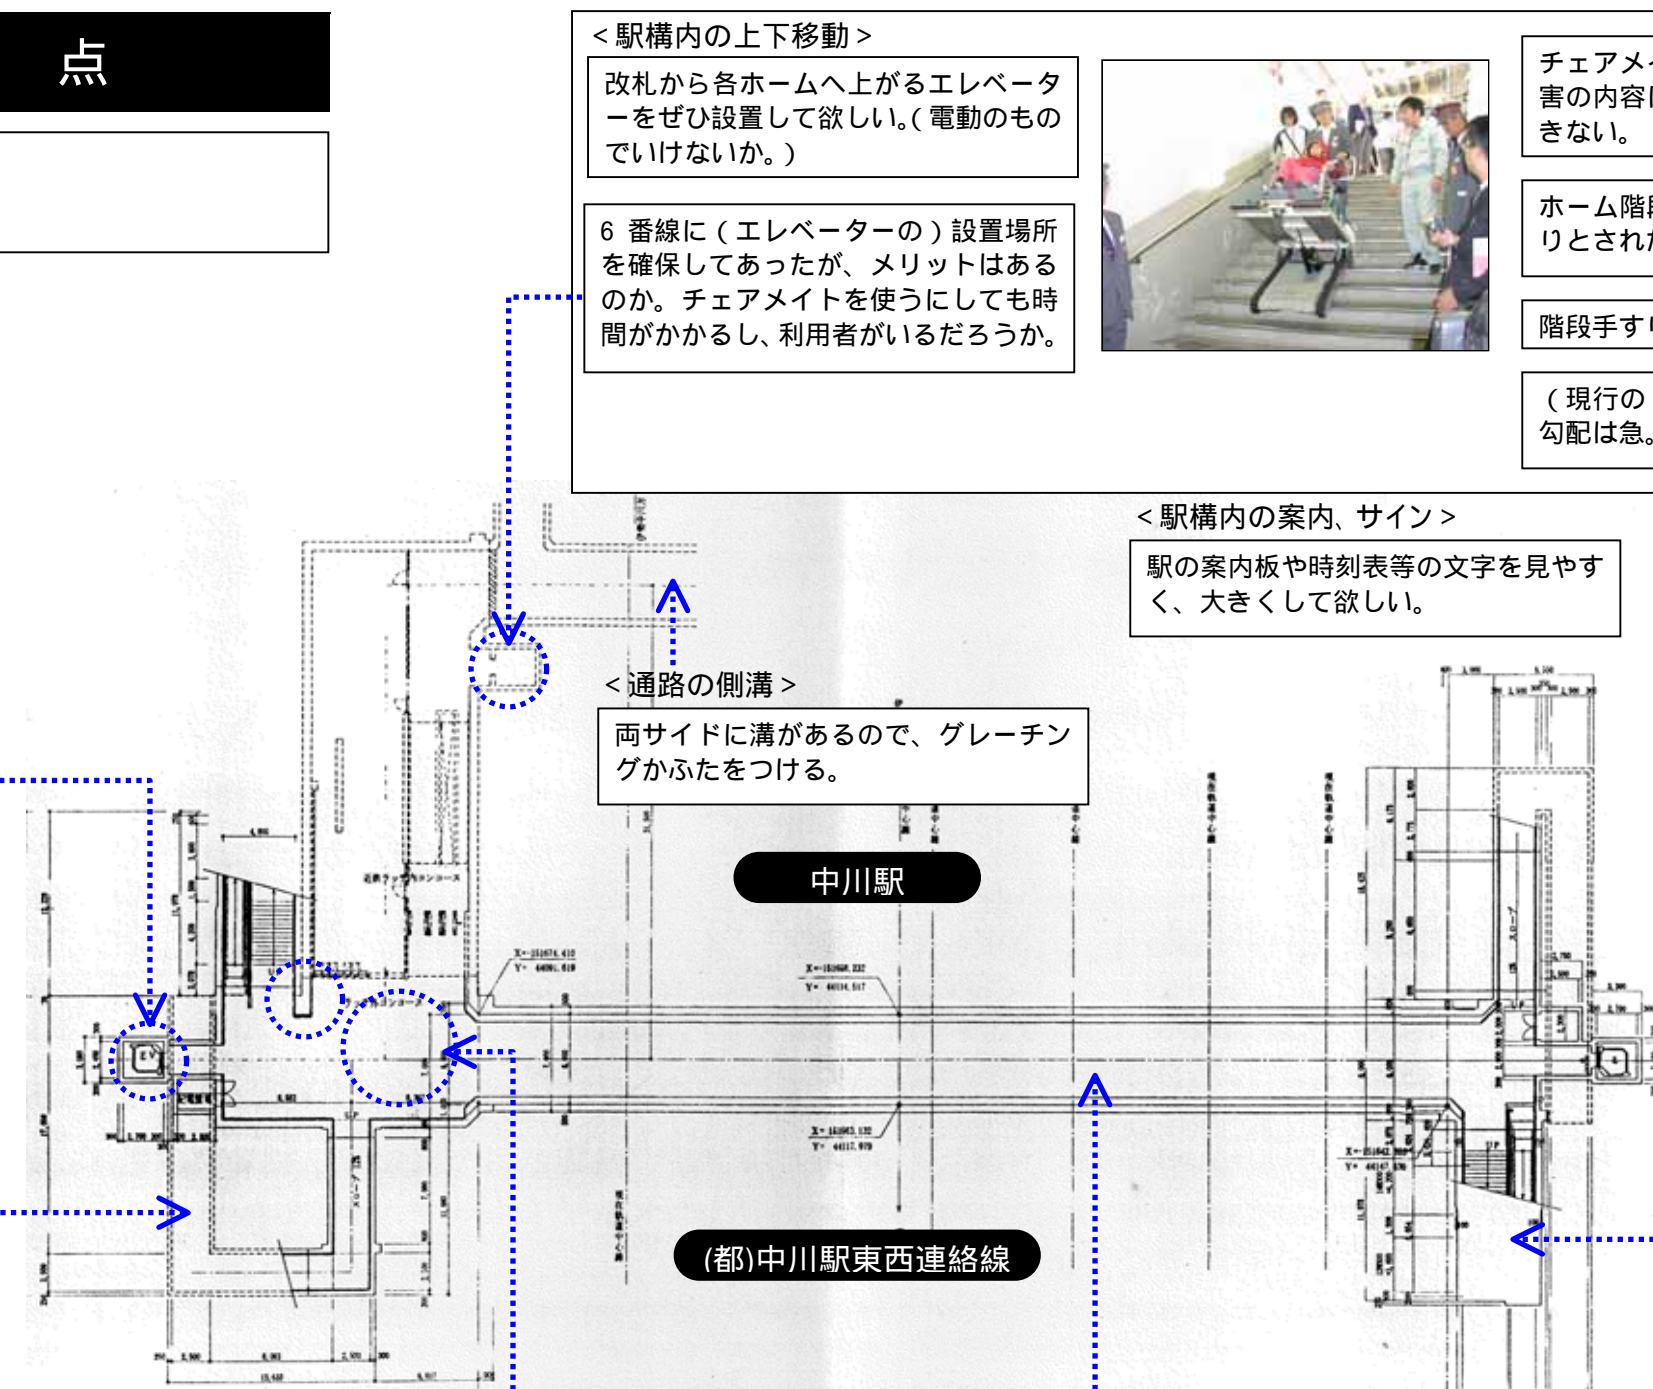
点

＜駅構内の上下移動＞

改札から各ホームへ上がるエレベーターをぜひ設置して欲しい。(電動のものでいけないか。)

6 番線に（エレベーターの）設置場所を確保してあったが、メリットはあるのか。チェアメイトを使うにしても時間がかかるし、利用者がいるだろうか。

チェアメイ
害の内容
きない。

ホーム階
りとされ

階段手す

（現行の
勾配は急。

＜駅構内の案内、サイン＞

駅の案内板や時刻表等の文字を見やすく、大きくして欲しい。

＜通路の側溝＞

両サイドに溝があるので、グレーチングかふたをつける。

中川駅

(都)中川駅東西連絡線